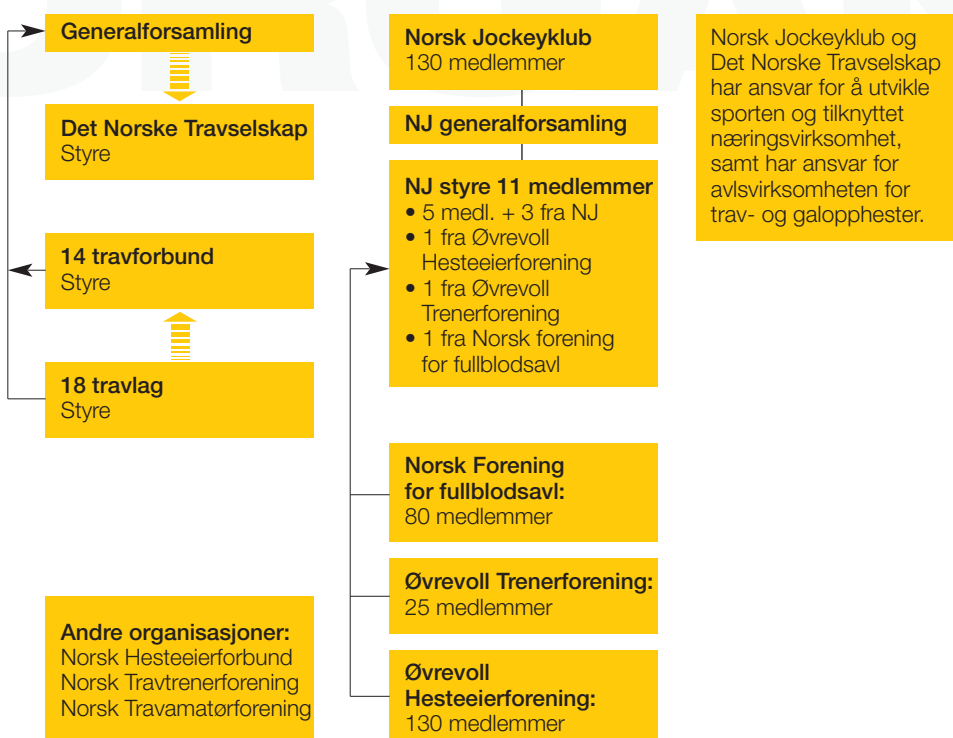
Generalforsamling

Det Norske Travselskap
Styre

14 travforbund
Styre

18 travlag
Styre

Andre organisasjoner:
Norsk Hesteeierforbund
Norsk Travtrenerforening
Norsk Travamatørforening

Norsk Jockeyklub
130 medlemmer

NJ generalforsamling

NJ styre 11 medlemmer
• 5 medl. + 3 fra NJ
• 1 fra Øvrevoll Hesteeierforening
• 1 fra Øvrevoll Trenerforening
• 1 fra Norsk forening for fullblodsavl

Norsk Forening for fullblodsavl:
80 medlemmer

Øvrevoll Trenerforening:
25 medlemmer

Øvrevoll Hesteeierforening:
130 medlemmer

Norsk Jockeyklub og Det Norske Travselskap har ansvar for å utvikle sporten og tilknyttet næringsvirksomhet, samt har ansvar for avlsvirksomheten for trav- og galopphester.